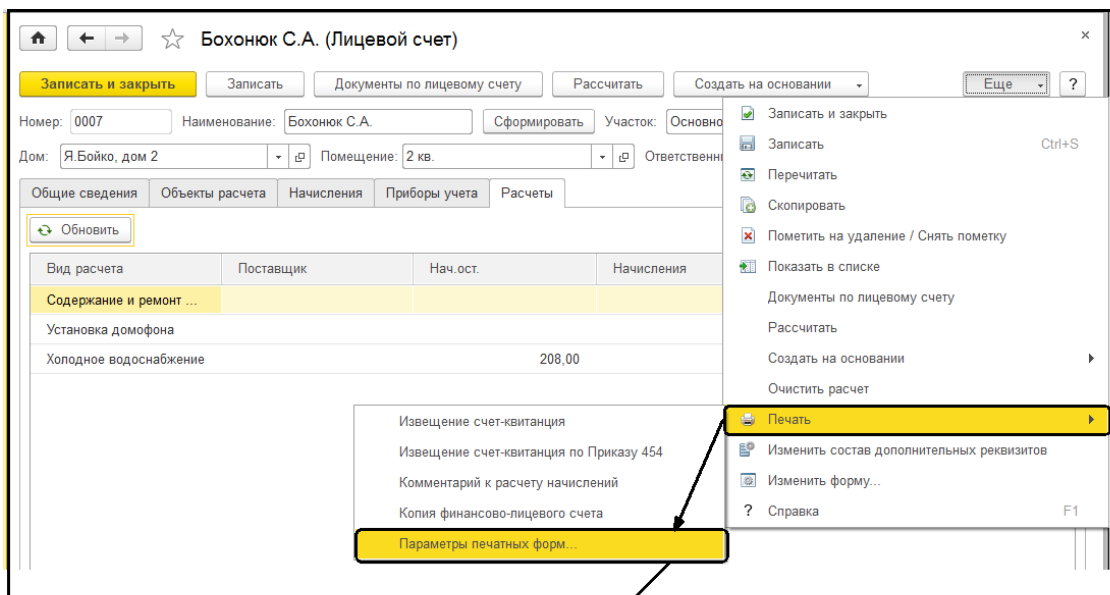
Бохонюк С.А. (Лицевой счет)

Записать и закрыть | Записать | Документы по лицевому счету | Рассчитать | Создать на основании | Еще | ?

Номер: 0007 Наименование: Бохонюк С.А. Сформировать Участок: Основно

Дом: Я.Бойко, дом 2 Помещение: 2 кв. Ответственн

Общие сведения | Объекты расчета | Начисления | Приборы учета | Расчеты

Обновить

| Вид расчета | Поставщик | Нач.ост. | Начисления |
|---|---|---|---|
| Содержание и ремонт ... | | | |
| Установка домофона | | | |
| Холодное водоснабжение | | 208,00 | |

Записать и закрыть
Записать Ctrl+S
Перечитать
Скопировать
Пометить на удаление / Снять пометку
Показать в списке
Документы по лицевому счету
Рассчитать
Создать на основании
Очистить расчет
Печать
Изменить состав дополнительных реквизитов
Изменить форму...
Справка F1

Извещение счет-квитанция
Извещение счет-квитанция по Приказу 454
Комментарий к расчету начислений
Копия финансово-лицевого счета
Параметры печатных форм...